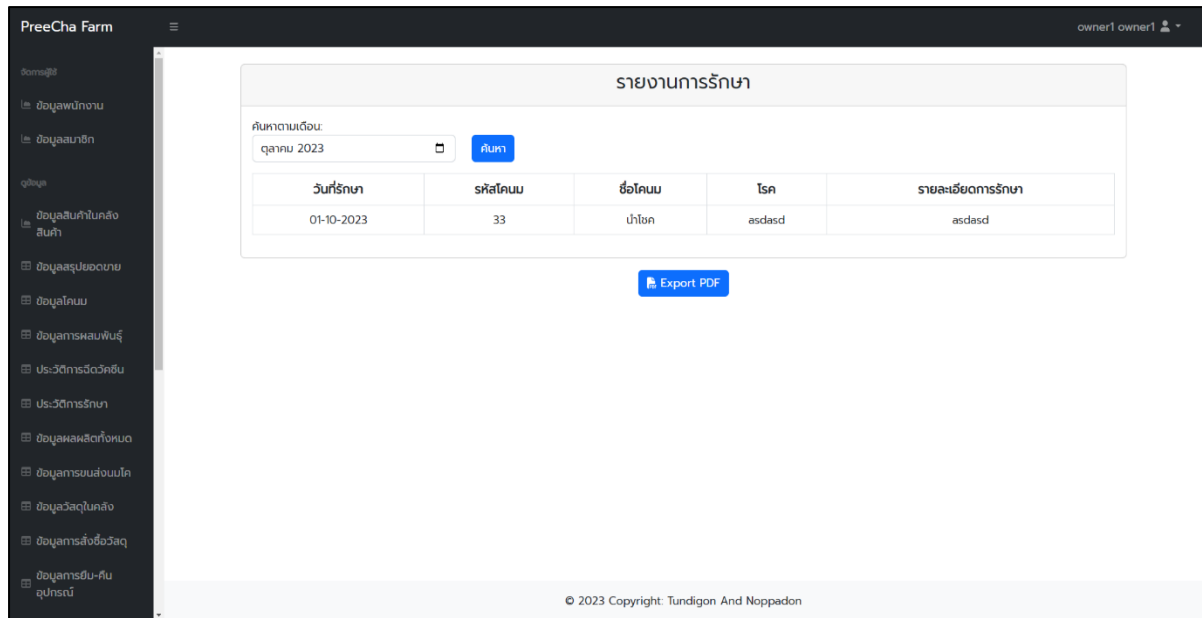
PreeCha Farm
≡
owner1 owner1

จัดการผู้ใช้
ข้อมูลพนักงาน
ข้อมูลสมาชิก
ดูข้อมูล
ข้อมูลสินค้าในคลังสินค้า
ข้อมูลสรุปยอดขาย
ข้อมูลโคนม
ข้อมูลการผสมพันธุ์
ประวัติการฉีดวัคซีน
ประวัติการรักษา
ข้อมูลผลผลิตทั้งหมด
ข้อมูลการขนส่งนมโค
ข้อมูลวัสดุในคลัง
ข้อมูลการสั่งซื้อวัสดุ
ข้อมูลการยืม-คืนอุปกรณ์

รายงานการรักษา

ค้นหาตามเดือน:
ตุลาคม 2023
ค้นหา

| วันที่รักษา | รหัสโคนม | ชื่อโคนม | โรค | รายละเอียดการรักษา |
|---|---|---|---|---|
| 01-10-2023 | 33 | นำโชค | asdasd | asdasd |

Export PDF

© 2023 Copyright: Tundigon And Noppadon